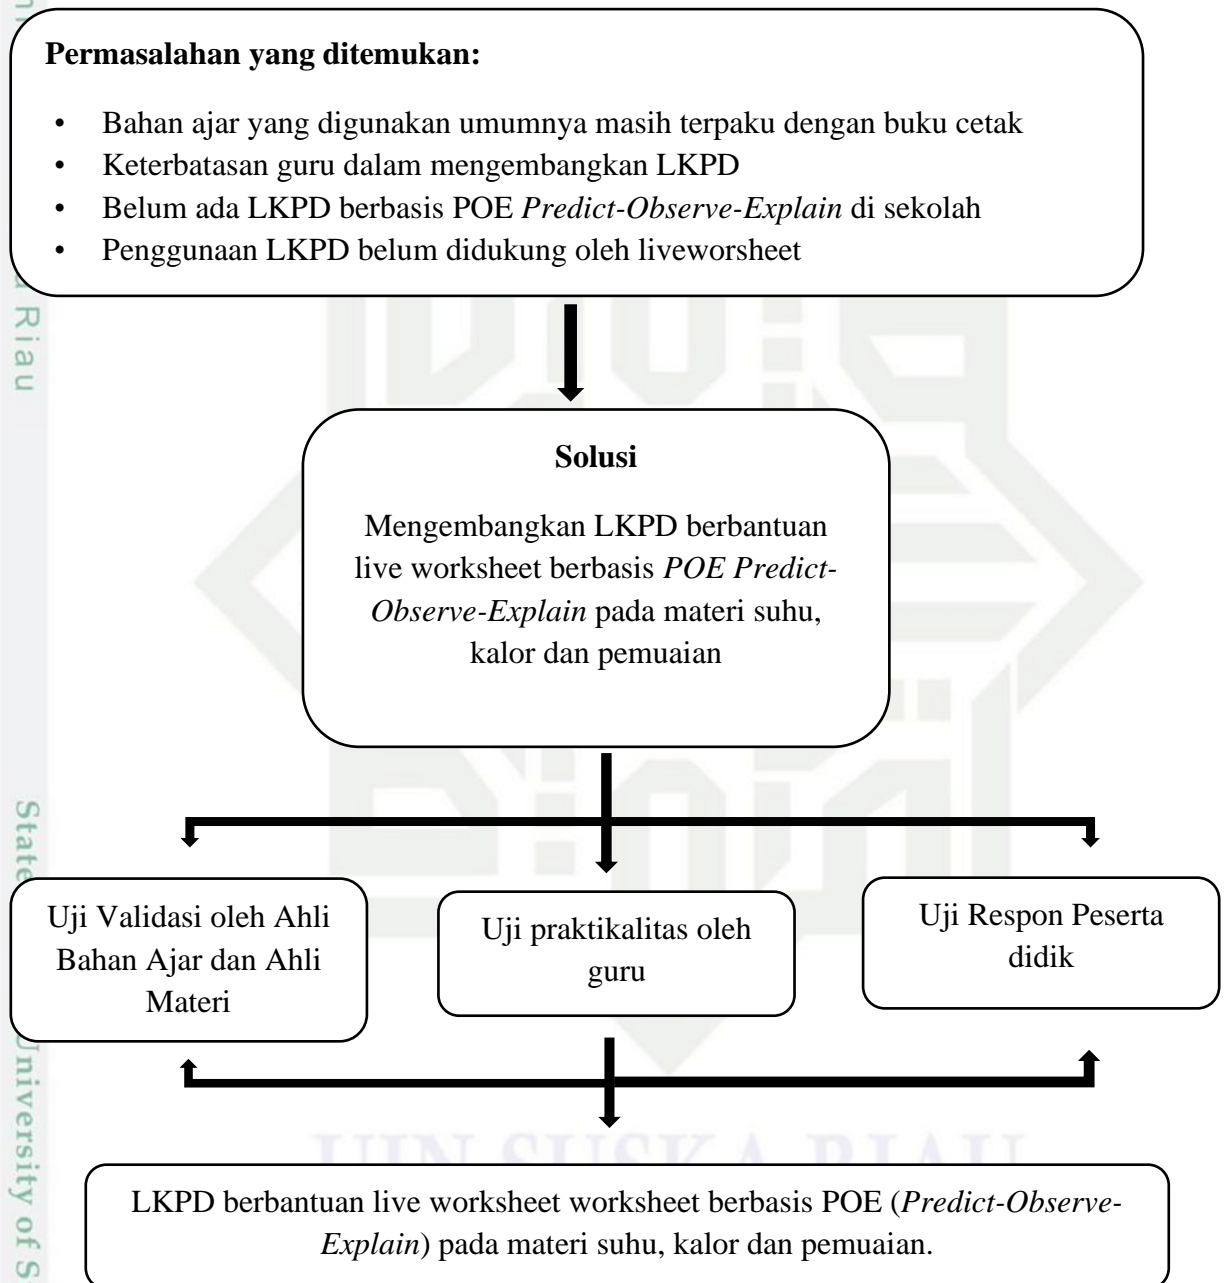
Permasalahan yang ditemukan:

- Bahan ajar yang digunakan umumnya masih terpaku dengan buku cetak
- Keterbatasan guru dalam mengembangkan LKPD
- Belum ada LKPD berbasis POE *Predict-Observe-Explain* di sekolah
- Penggunaan LKPD belum didukung oleh liveworsheet

Solusi

Mengembangkan LKPD berbantuan live worksheet berbasis *POE Predict-Observe-Explain* pada materi suhu, kalor dan pemuaian

Uji Validasi oleh Ahli Bahan Ajar dan Ahli Materi

Uji praktikalitas oleh guru

Uji Respon Peserta didik

LKPD berbantuan live worksheet worksheet berbasis POE (*Predict-Observe-Explain*) pada materi suhu, kalor dan pemuaian.

Riau

State University of S

UIN SUSKA RIAU